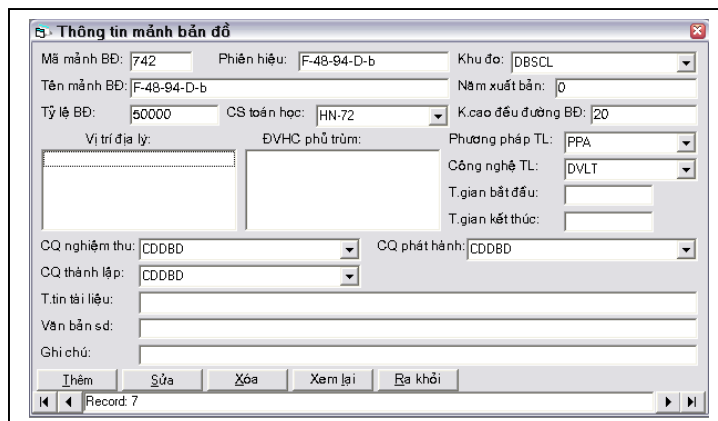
Thông tin mảnh bản đồ

Mã mảnh BĐ: 742
Phiên hiệu: F-48-94-D-b
Khu đo: DBSCL
Tên mảnh BĐ: F-48-94-D-b
Năm xuất bản: 0
Tỷ lệ BĐ: 50000
CS toán học: HN-72
K.cao đều đường BĐ: 20
Vị trí địa lý:
ĐVHC phủ trùm:
Phương pháp TL: PPA
Công nghệ TL: DVLT
T.gian bắt đầu:
T.gian kết thúc:
CQ nghiệm thu: CDDBD
CQ phát hành: CDDBD
CQ thành lập: CDDBD
T.tin tài liệu:
Văn bản sd:
Ghi chú:

Thêm
Sửa
Xóa
Xem lại
Ra khỏi

Record: 7